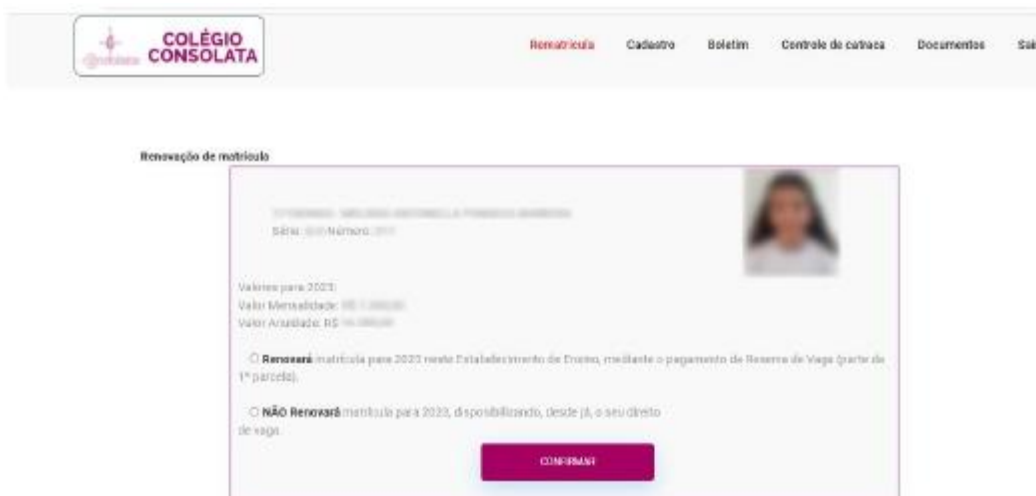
COLÉGIO CONSOLATA

Rematrícula Cadastro Boletim Controle de catraca Documentos Sai

Renovação de matrícula

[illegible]
Série: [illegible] Número: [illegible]

Valores para 2023:
Valor Mensalidade: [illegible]
Valor Anuidade: R$ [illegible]

○ Renovará matrícula para 2023 neste Estabelecimento de Ensino, mediante o pagamento de Reserva de Vaga (parte da 1ª parcela).

○ NÃO Renovará matrícula para 2023, disponibilizando, desde já, o seu direito de vaga.

CONFIRMAR